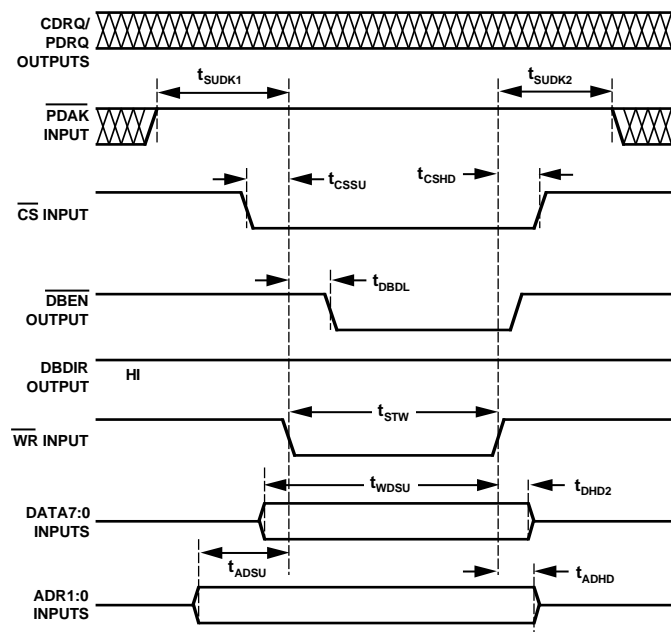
CDRQ/ PDRQ OUTPUTS

$t_{SUDK1}$

$t_{SUDK2}$

$\overline{PDAK}$ INPUT

$t_{CSSU}$

$t_{CSHD}$

$\overline{CS}$ INPUT

$t_{DBDL}$

$\overline{DBEN}$ OUTPUT

DBDIR OUTPUT

HI

$t_{STW}$

$\overline{WR}$ INPUT

$t_{WDSU}$

$t_{DHD2}$

DATA7:0 INPUTS

$t_{ADSU}$

$t_{ADHD}$

ADR1:0 INPUTS